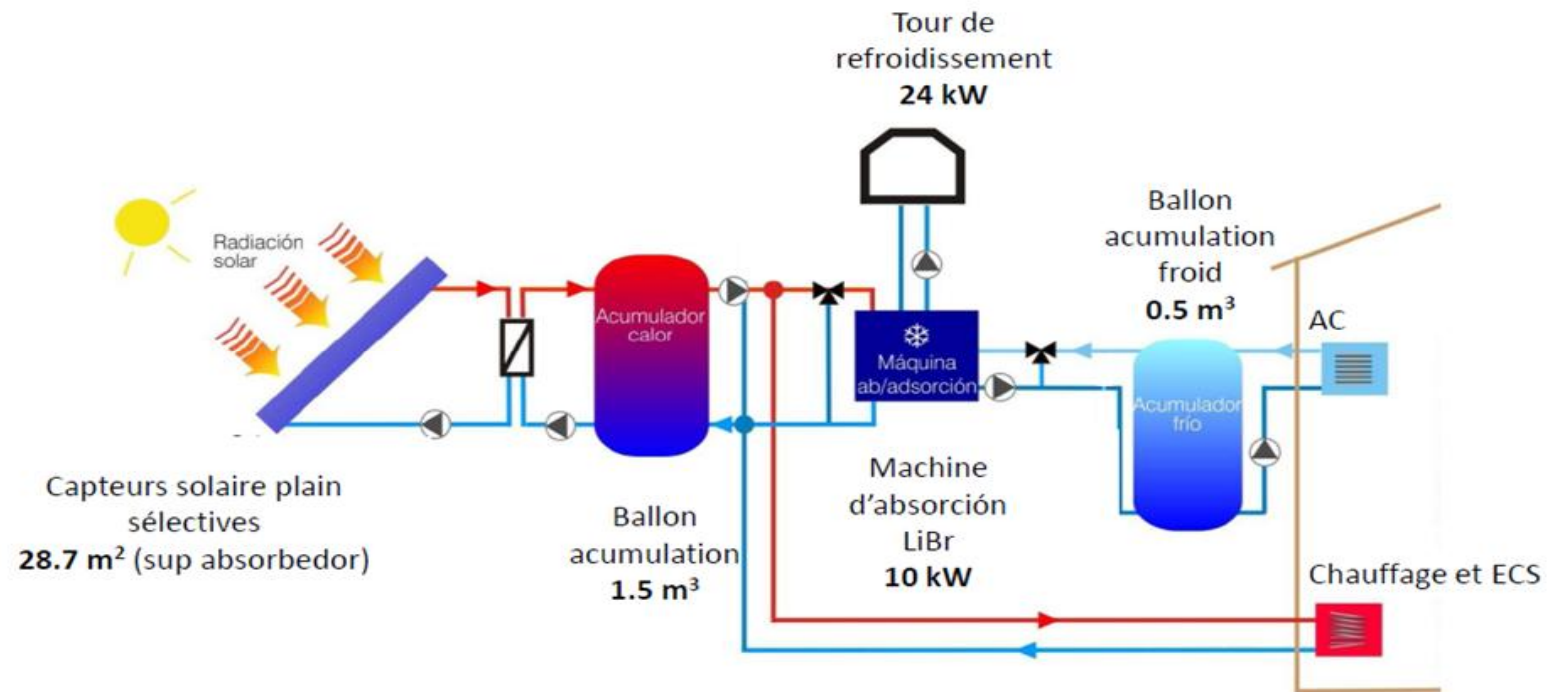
Tour de refroidissement
**24 kW**

Radiación solar

Acumulador calor

Máquina ab/adsorción

Ballon acumulation froid
**0.5 m$^3$**

AC

Acumulador frío

Capteurs solaire plain sélectives
**28.7 m$^2$** (sup absorbedor)

Ballon acumulation
**1.5 m$^3$**

Machine d'absorción LiBr
**10 kW**

Chauffage et ECS